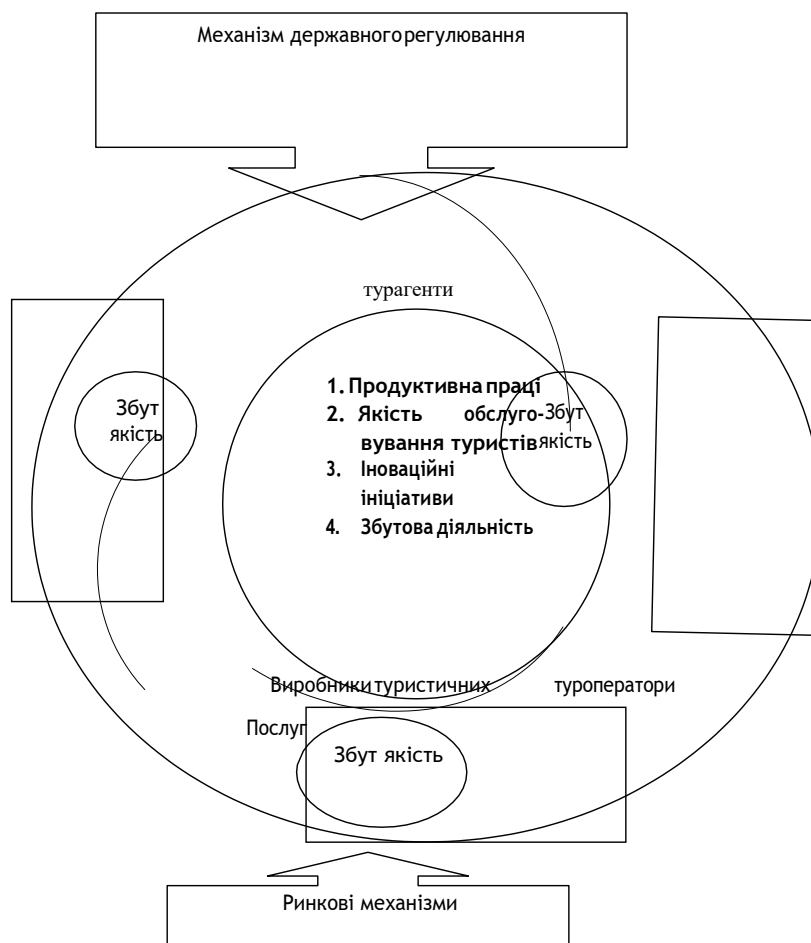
Механізм державногорегулювання

турагенти

Збут якість

1. Продуктивна праці
2. Якість обслуговування туристів
3. Іноваційні ініціативи
4. Збутова діяльність

Збут якість

Виробники туристичних

туроператори

Послуг

Збут якість

Ринкові механізми